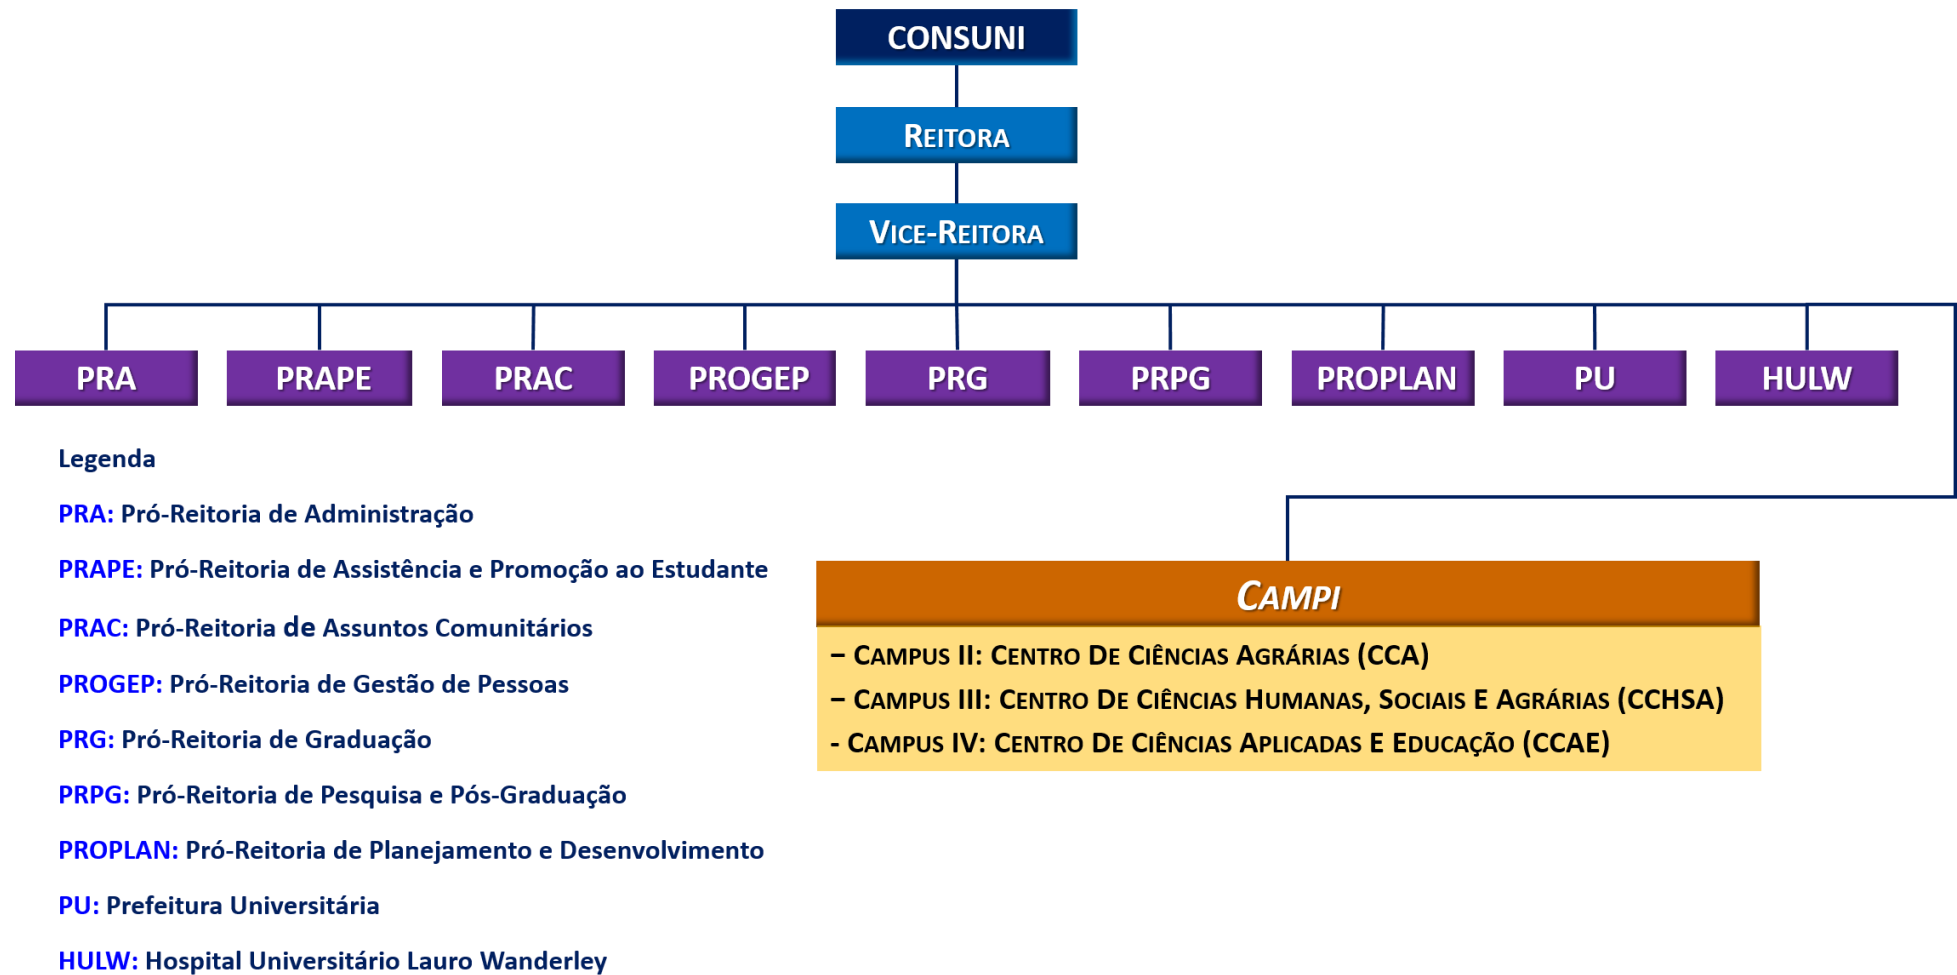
CONSUNI

REITORA

VICE-REITORA

PRA

PRAPE

PRAC

PROGEP

PRG

PRPG

PROPLAN

PU

HULW

Legenda

PRA: Pró-Reitoria de Administração

PRAPE: Pró-Reitoria de Assistência e Promoção ao Estudante

PRAC: Pró-Reitoria de Assuntos Comunitários

PROGEP: Pró-Reitoria de Gestão de Pessoas

PRG: Pró-Reitoria de Graduação

PRPG: Pró-Reitoria de Pesquisa e Pós-Graduação

PROPLAN: Pró-Reitoria de Planejamento e Desenvolvimento

PU: Prefeitura Universitária

HULW: Hospital Universitário Lauro Wanderley

CAMPI

– CAMPUS II: CENTRO DE CIÊNCIAS AGRÁRIAS (CCA)
– CAMPUS III: CENTRO DE CIÊNCIAS HUMANAS, SOCIAIS E AGRÁRIAS (CCHSA)
- CAMPUS IV: CENTRO DE CIÊNCIAS APLICADAS E EDUCAÇÃO (CCAE)